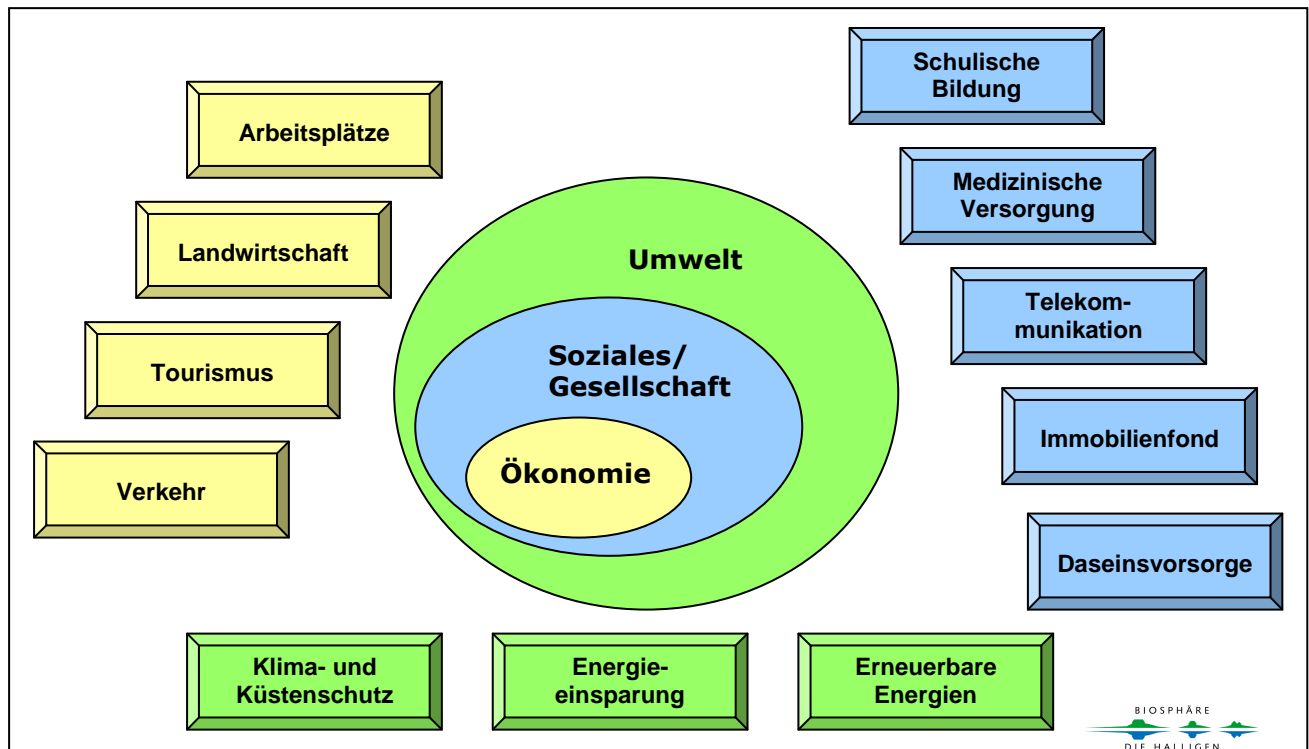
Arbeitsplätze

Landwirtschaft

Tourismus

Verkehr

Umwelt

Soziales/ Gesellschaft

Ökonomie

Schulische Bildung

Medizinische Versorgung

Telekommunikation

Immobilienfond

Daseinsvorsorge

Klima- und Küstenschutz

Energieeinsparung

Erneuerbare Energien

BIOSPHÄRE
DIE HALLIGEN